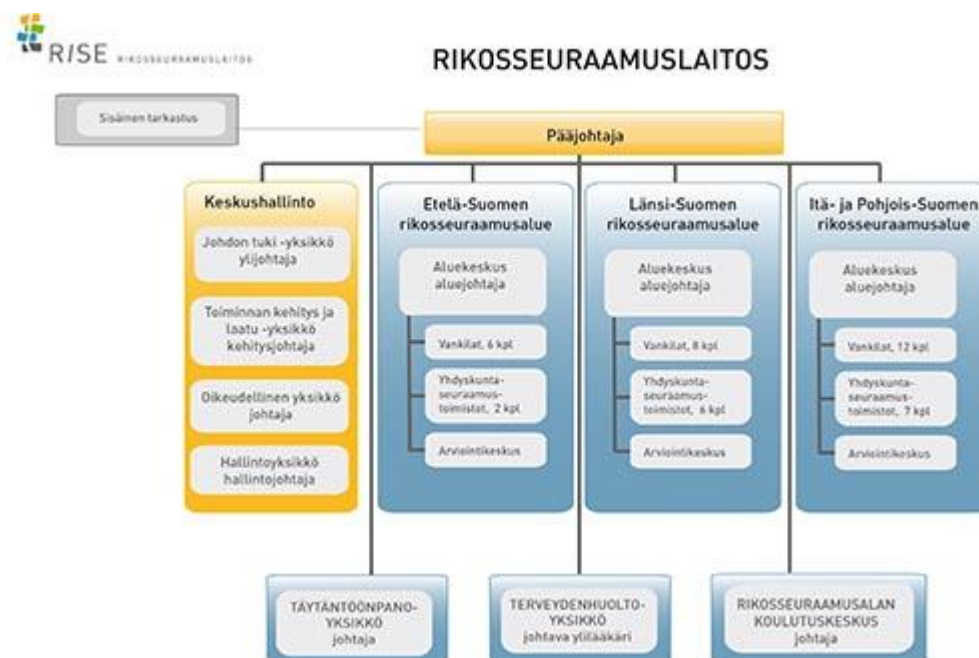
RISE RIKOSSEURAAMUSLAITOS

RIKOSSEURAAMUSLAITOS

Sisäinen tarkastus

Pääjohtaja

Keskushallinto

Johdon tuki -yksikkö ylijohtaja

Toiminnan kehitys ja laatu -yksikkö kehitysjohtaja

Oikeudellinen yksikkö johtaja

Hallintoyksikkö hallintojohtaja

Etelä-Suomen rikosseuraamusalue

Aluekeskus aluejohtaja

Vankilat, 6 kpl

Yhdyskuntaseuraamustoimistot, 2 kpl

Arviointikeskus

Länsi-Suomen rikosseuraamusalue

Aluekeskus aluejohtaja

Vankilat, 8 kpl

Yhdyskuntaseuraamustoimistot, 6 kpl

Arviointikeskus

Itä- ja Pohjois-Suomen rikosseuraamusalue

Aluekeskus aluejohtaja

Vankilat, 12 kpl

Yhdyskuntaseuraamustoimistot, 7 kpl

Arviointikeskus

TÄYTÄNTÖÖNPANOYKSIKKÖ johtaja

TERVEYDENHUOLTOYKSIKKÖ johtava ylilääkäri

RIKOSSEURAAMUSALAN KOULUTUSKESKUS johtaja